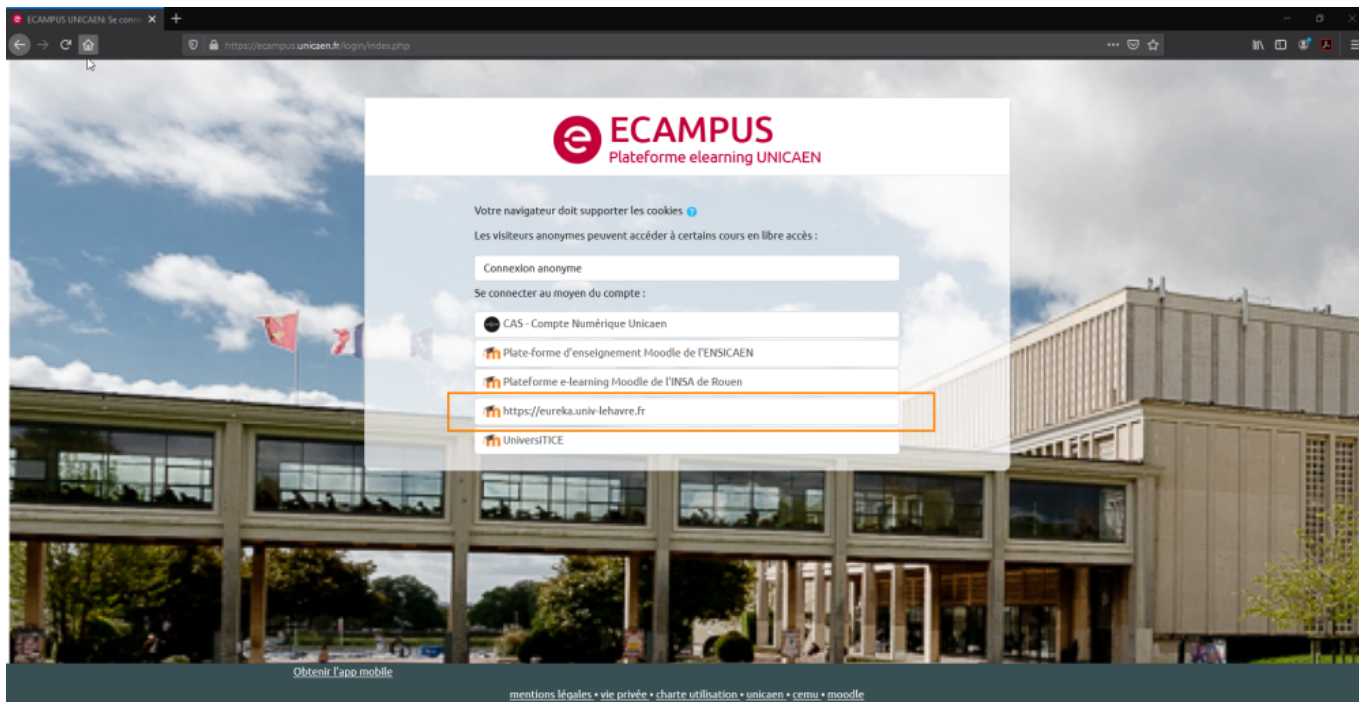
ECAMPUS UNICAEN: Se conn

https://ecampus.unicaen.fr/login/index.php

ECAMPUS
Plateforme elearning UNICAEN

Votre navigateur doit supporter les cookies

Les visiteurs anonymes peuvent accéder à certains cours en libre accès :

Connexion anonyme

Se connecter au moyen du compte :

CAS - Compte Numérique Unicaen

Plate-forme d'enseignement Moodle de l'ENSICAEN

Plateforme e-learning Moodle de l'INSA de Rouen

https://eureka.univ-lehavre.fr

UniversiTICE

Obtenir l'app mobile

mentions légales • vie privée • charte utilisation • unicaen • cemu • moodle